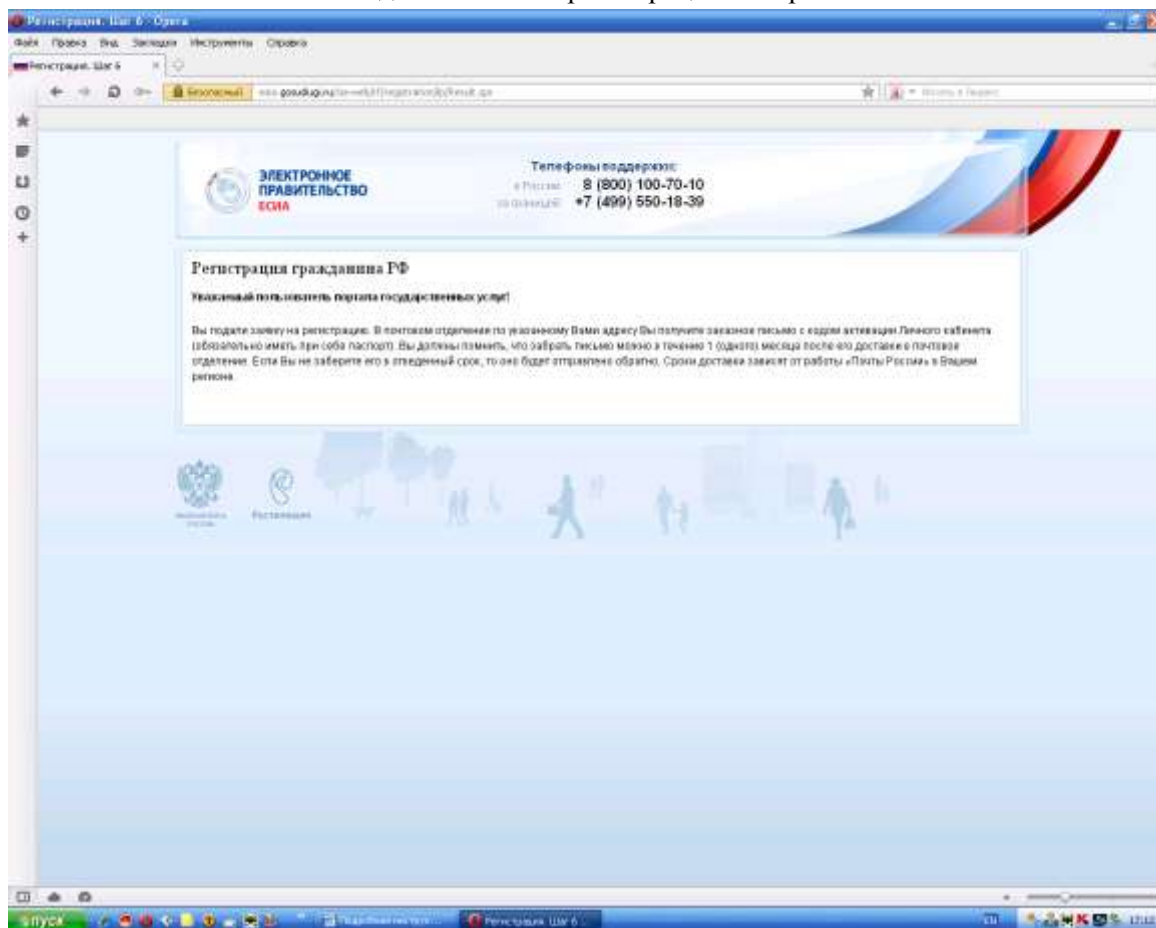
Регистрация. Шаг 6 - Opera

Файл Правка Вид Закладки Инструменты Справка

Регистрация. Шаг 6

Безопасный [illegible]

ЭЛЕКТРОННОЕ ПРАВИТЕЛЬСТВО
ЕСИА

Телефоны поддержки:
в России 8 (800) 100-70-10
за границей +7 (499) 550-18-39

Регистрация гражданина РФ

Уважаемый пользователь портала государственных услуг!

Вы подали заявку на регистрацию. В почтовом отделении по указанному Вами адресу Вы получите заказное письмо с кодом активации Личного кабинета (обязательно иметь при себе паспорт). Вы должны помнить, что забрать письмо можно в течение 1 (одного) месяца после его доставки в почтовое отделение. Если Вы не заберете его в отведенный срок, то оно будет отправлено обратно. Сроки доставки зависят от работы «Почты России» в Вашем регионе.

Ростелеком

пуск

Регистрация. Шаг 6